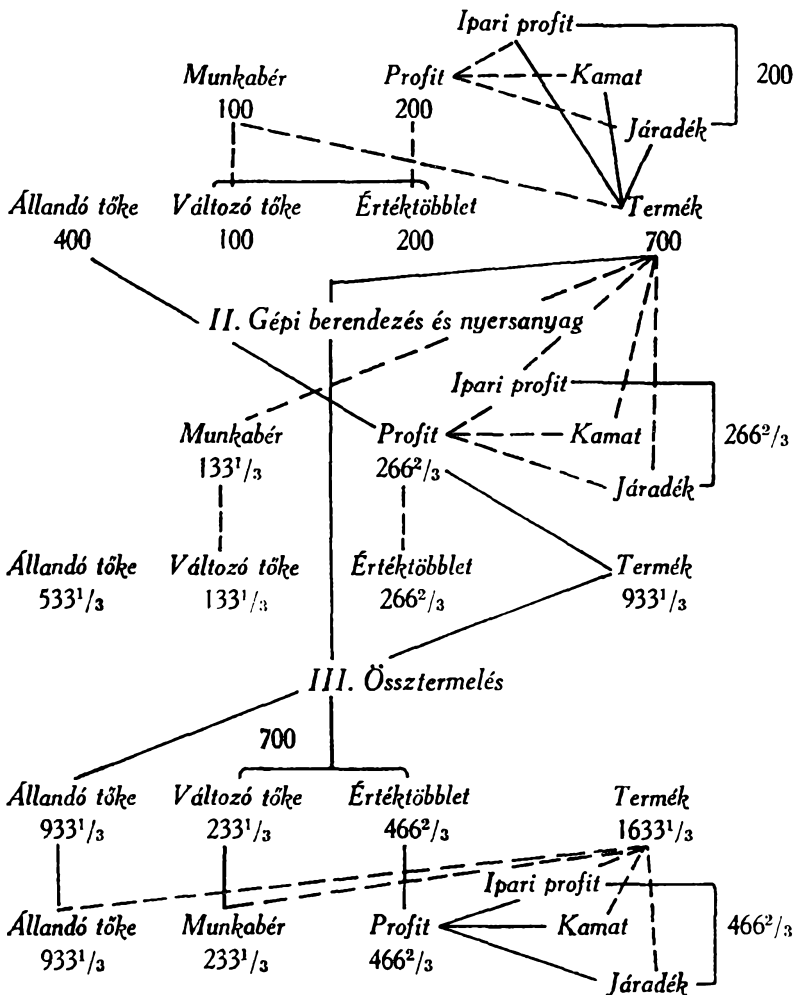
Ipari profit
Munkabér 100
Profit 200
Kamat
200
Járadék
Állandó tőke 400
Változó tőke 100
Értéktöbblet 200
Termék 700

II. Gépi berendezés és nyersanyag

Ipari profit
Munkabér $133^1/_3$
Profit $266^2/_3$
Kamat
$266^2/_3$
Járadék
Állandó tőke $533^1/_3$
Változó tőke $133^1/_3$
Értéktöbblet $266^2/_3$
Termék $933^1/_3$

III. Össztermelés

700
Állandó tőke $933^1/_3$
Változó tőke $233^1/_3$
Értéktöbblet $466^2/_3$
Termék $1633^1/_3$
Ipari profit
Állandó tőke $933^1/_3$
Munkabér $233^1/_3$
Profit $466^2/_3$
Kamat
$466^2/_3$
Járadék